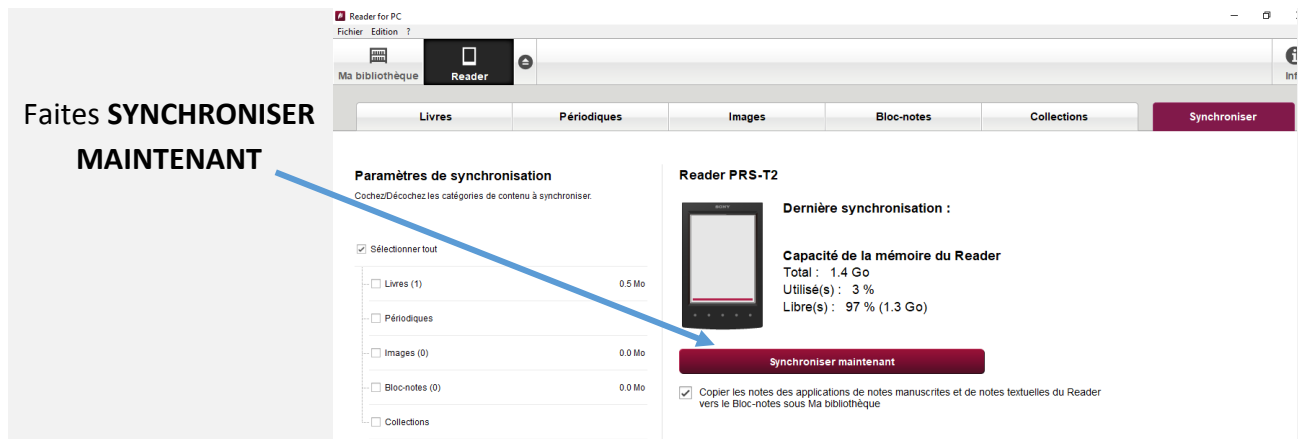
Faites **SYNCHRONISER MAINTENANT**

Reader for PC

Fichier Edition ?

Ma bibliothèque

Reader

Inf

Livres | Périodiques | Images | Bloc-notes | Collections | Synchroniser

Paramètres de synchronisation

Cochez/Décochez les catégories de contenu à synchroniser.

Sélectionner tout

Livres (1) 0.5 Mo

Périodiques

Images (0) 0.0 Mo

Bloc-notes (0) 0.0 Mo

Collections

Reader PRS-T2

SONY

Dernière synchronisation :

Capacité de la mémoire du Reader

Total : 1.4 Go

Utilisé(s) : 3 %

Libre(s) : 97 % (1.3 Go)

Synchroniser maintenant

Copier les notes des applications de notes manuscrites et de notes textuelles du Reader vers le Bloc-notes sous Ma bibliothèque